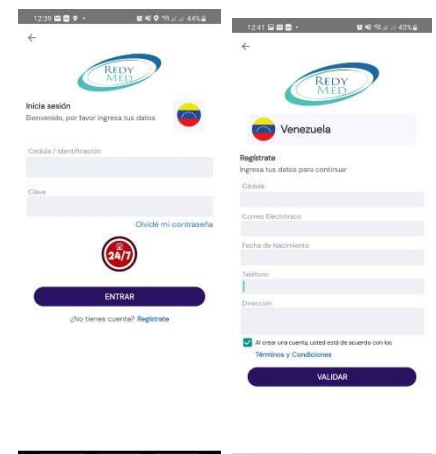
12:39 44%

←

REDY MED

Inicia sesión
Bienvenido, por favor ingresa tus datos

Cédula / Identificación

Clave

Olvidé mi contraseña

24/7

ENTRAR

¿No tienes cuenta? Regístrate

12:41 43%

←

REDY MED

Venezuela

Regístrate
Ingresa tus datos para continuar

Cédula

Correo Electrónico

Fecha de Nacimiento

Teléfono

Dirección

Al crear una cuenta, usted está de acuerdo con los Términos y Condiciones

VALIDAR